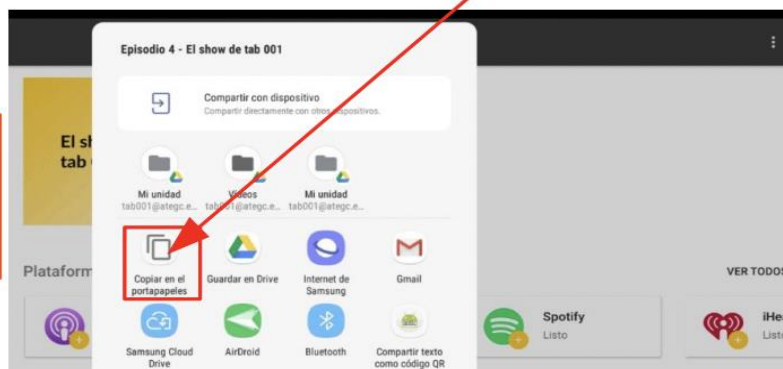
Episodio 4 - El show de tab 001

Compartir con dispositivo
Compartir directamente con otros dispositivos.

Mi unidad
tab001@ategc.e...

Videos
tab001@ategc.e...

Mi unidad
tab001@ategc.e...

Copiar en el portapapeles

Guardar en Drive

Internet de Samsung

Gmail

Samsung Cloud Drive

AirDroid

Bluetooth

Compartir texto como código QR

El sh
tab

Plataform

VER TODOS

Spotify
Listo

iHe
List